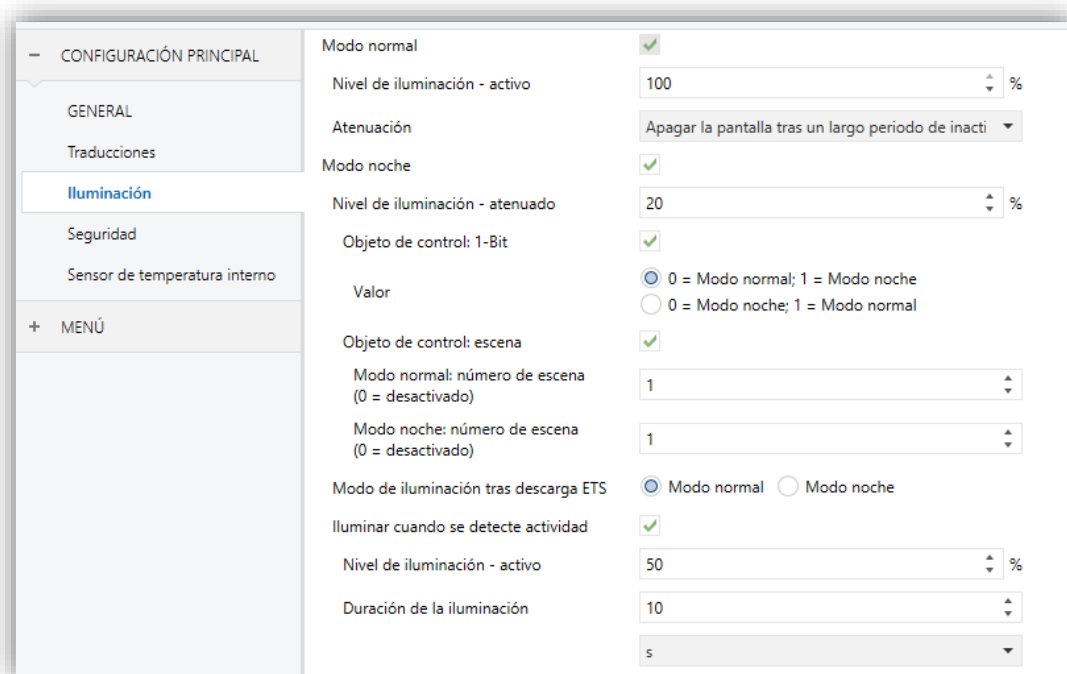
− CONFIGURACIÓN PRINCIPAL

GENERAL

Traducciones

Iluminación

Seguridad

Sensor de temperatura interno

+ MENÚ

Modo normal

Nivel de iluminación - activo | 100 %

Atenuación | Apagar la pantalla tras un largo periodo de inacti

Modo noche

Nivel de iluminación - atenuado | 20 %

Objeto de control: 1-Bit

Valor | 0 = Modo normal; 1 = Modo noche | 0 = Modo noche; 1 = Modo normal

Objeto de control: escena

Modo normal: número de escena (0 = desactivado) | 1

Modo noche: número de escena (0 = desactivado) | 1

Modo de iluminación tras descarga ETS | Modo normal | Modo noche

Iluminar cuando se detecte actividad

Nivel de iluminación - activo | 50 %

Duración de la iluminación | 10

s